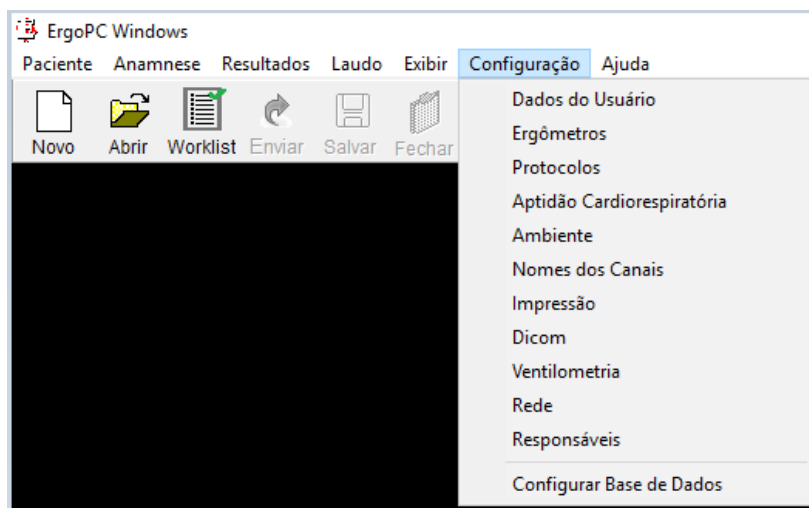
ErgoPC Windows

Paciente Anamnese Resultados Laudo Exibir Configuração Ajuda

Novo Abrir Worklist Enviar Salvar Fechar

Dados do Usuário
Ergômetros
Protocolos
Aptidão Cardiorespiratória
Ambiente
Nomes dos Canais
Impressão
Dicom
Ventilometria
Rede
Responsáveis
Configurar Base de Dados